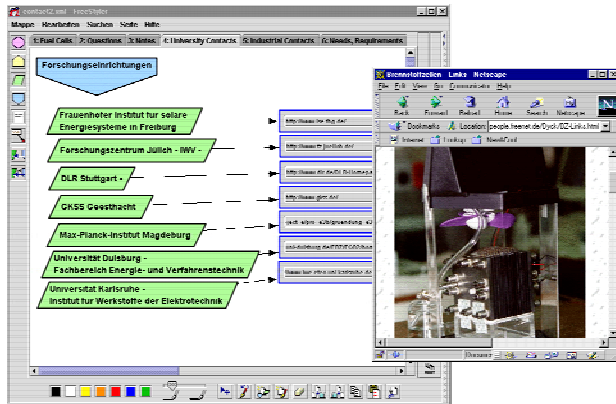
kontakt2.xml - FreeStyler

Mappe Bearbeiten Suchen Seite Hilfe

1: Fuel Cells | 2: Questions | 3: Notes | 4: University Contacts | 5: Industrial Contacts | 6: Needs, Requirements

Forschungseinrichtungen

Fraunhofer Institut für solare Energiesysteme in Freiburg

Forschungszentrum Jülich - IWV -

DLR Stuttgart -

GKSS Geesthacht

Max-Planck-Institut Magdeburg

Universität Duisburg - Fachbereich Energie- und Verfahrenstechnik

Universität Karlsruhe - Institut für Werkstoffe der Elektrotechnik

http://www.ise.fhg.de/

http://www.fz-juelich.de/

http://www.dlr.de/TT/

http://www.gkss.de/

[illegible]

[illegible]

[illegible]

Brennstoffzellen Links - Netscape

File Edit View Go Communicator Help

Back Forward Reload Home Search Netscape

Bookmarks Location: people.freenet.de/Dyck/BZ-Links.html

Internet Lookup New&Cool

Document: Done